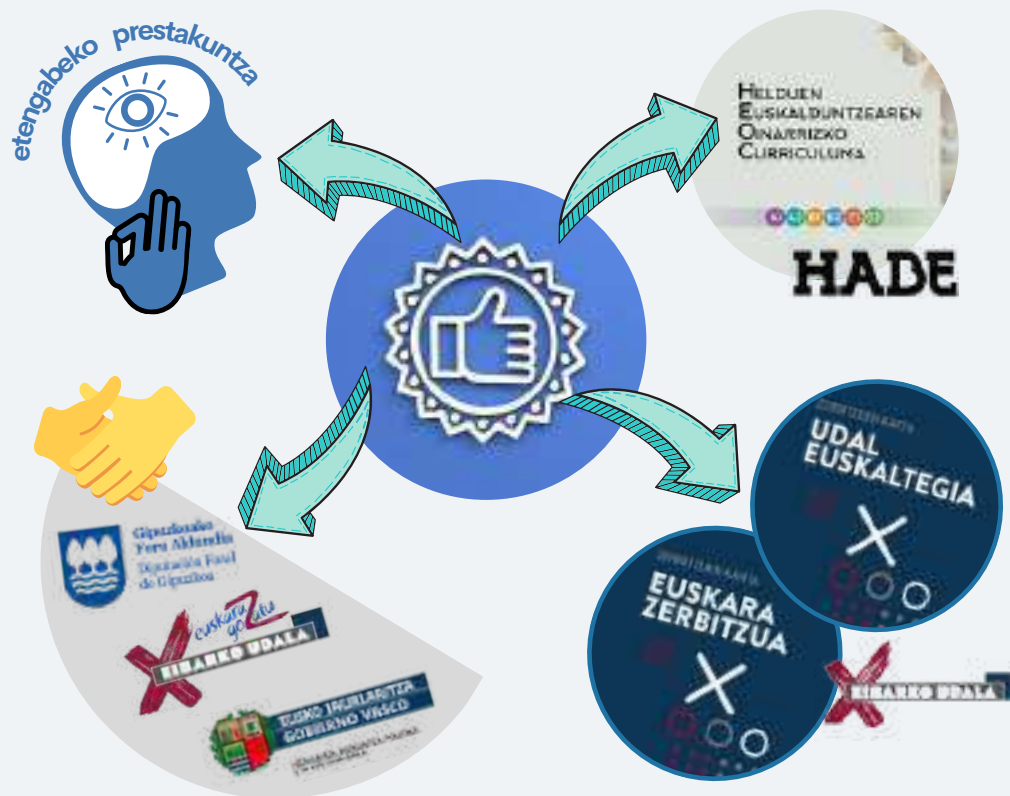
etengabeko prestakuntza

HELDUEN
EUSKALDUNTZEAREN
OINARRIZKO
CURRICULUMA

HADE

Gipuzkoako Foru Aldundia
Diputación Foral de Gipuzkoa

euskara gozatu

EIBARKO UDALA

EUSKO JAURLARITZA
GOBIERNO VASCO

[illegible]

UDAL EUSKALTEGIA

EUSKARA ZERBITZUA

EIBARKO UDALA